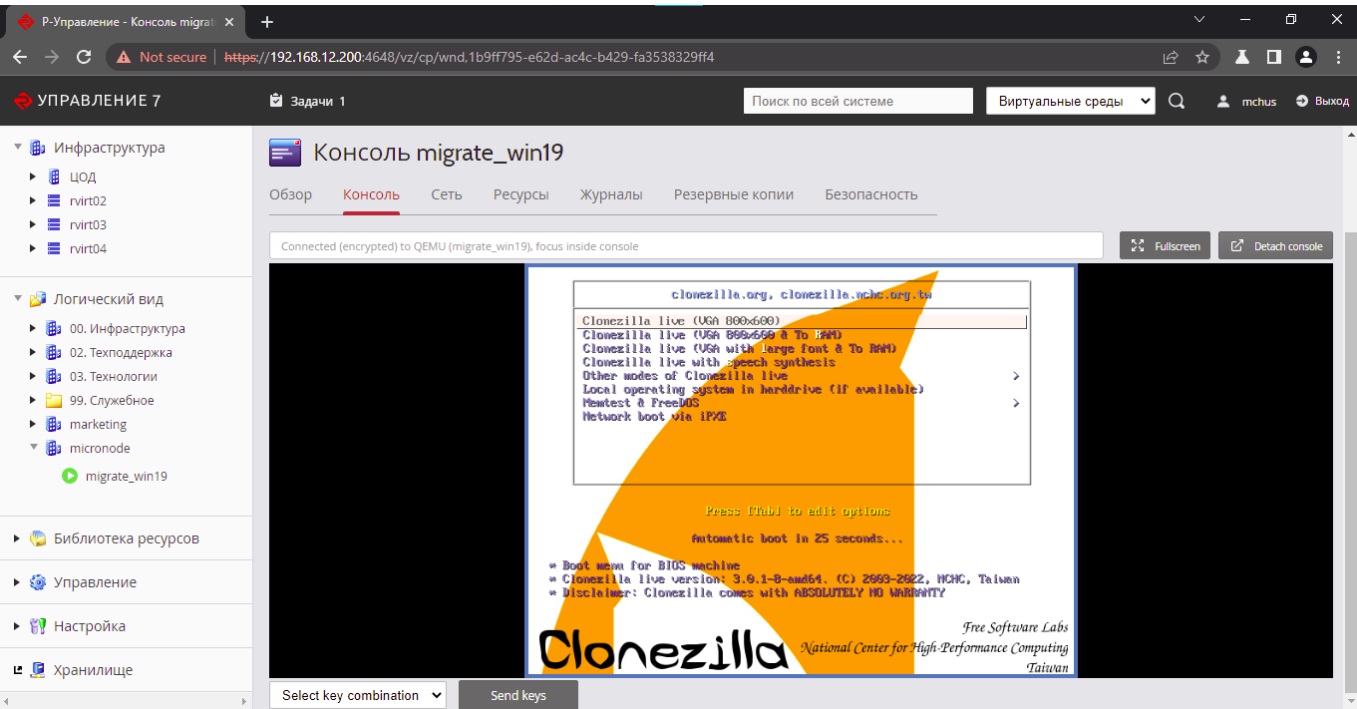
Р-Управление - Консоль migrat

Not secure https://192.168.12.200:4648/vz/cp/wnd,1b9ff795-e62d-ac4c-b429-fa3538329ff4

УПРАВЛЕНИЕ 7

Задачи 1

Поиск по всей системе

Виртуальные среды

mchus

Выход

Инфраструктура
ЦОД
rvirt02
rvirt03
rvirt04

Логический вид
00. Инфраструктура
02. Техподдержка
03. Технологии
99. Служебное
marketing
micronode
migrate_win19

Библиотека ресурсов

Управление

Настройка

Хранилище

Консоль migrate_win19

Обзор Консоль Сеть Ресурсы Журналы Резервные копии Безопасность

Connected (encrypted) to QEMU (migrate_win19), focus inside console

Fullscreen

Detach console

clonezilla.org, clonezilla.nchc.org.tw

Clonezilla live (VGA 800x600)
Clonezilla live (VGA 800x600 & To RAM)
Clonezilla live (VGA with large font & To RAM)
Clonezilla live with speech synthesis
Other modes of Clonezilla live >
Local operating system in harddrive (if available)
Memtest & FreeDOS >
Network boot via iPXE

Press [Tab] to edit options

Automatic boot in 25 seconds...

* Boot menu for BIOS machine
* Clonezilla live version: 3.0.1-8-amd64. (C) 2003-2022, NCHC, Taiwan
* Disclaimer: Clonezilla comes with ABSOLUTELY NO WARRANTY

Clonezilla

Free Software Labs
National Center for High-Performance Computing
Taiwan

Select key combination

Send keys